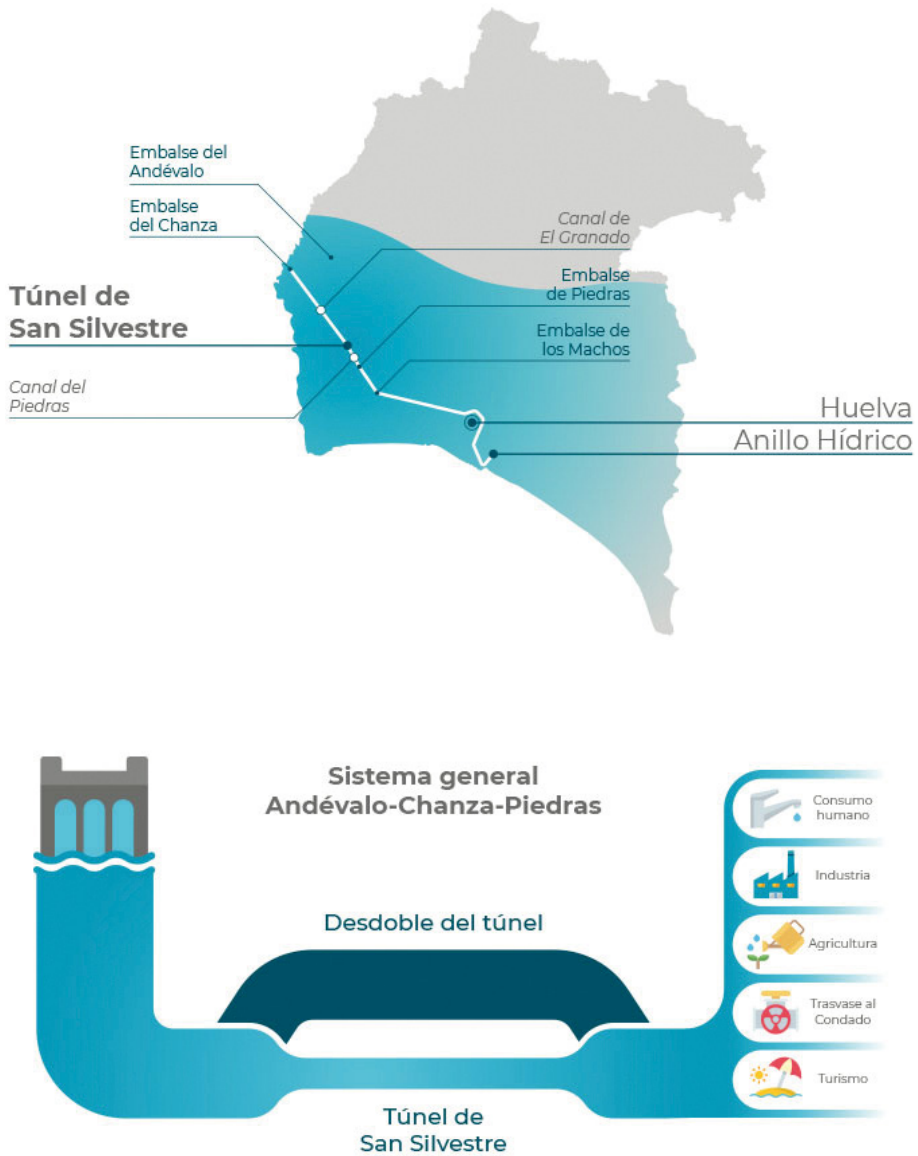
Embalse del Andévalo

Embalse del Chanza

Canal de El Granado

Túnel de San Silvestre

Embalse de Piedras

Embalse de los Machos

Canal del Piedras

Huelva

Anillo Hídrico

Sistema general Andévalo-Chanza-Piedras

Desdoble del túnel

Túnel de San Silvestre

Consumo humano

Industria

Agricultura

Trasvase al Condado

Turismo